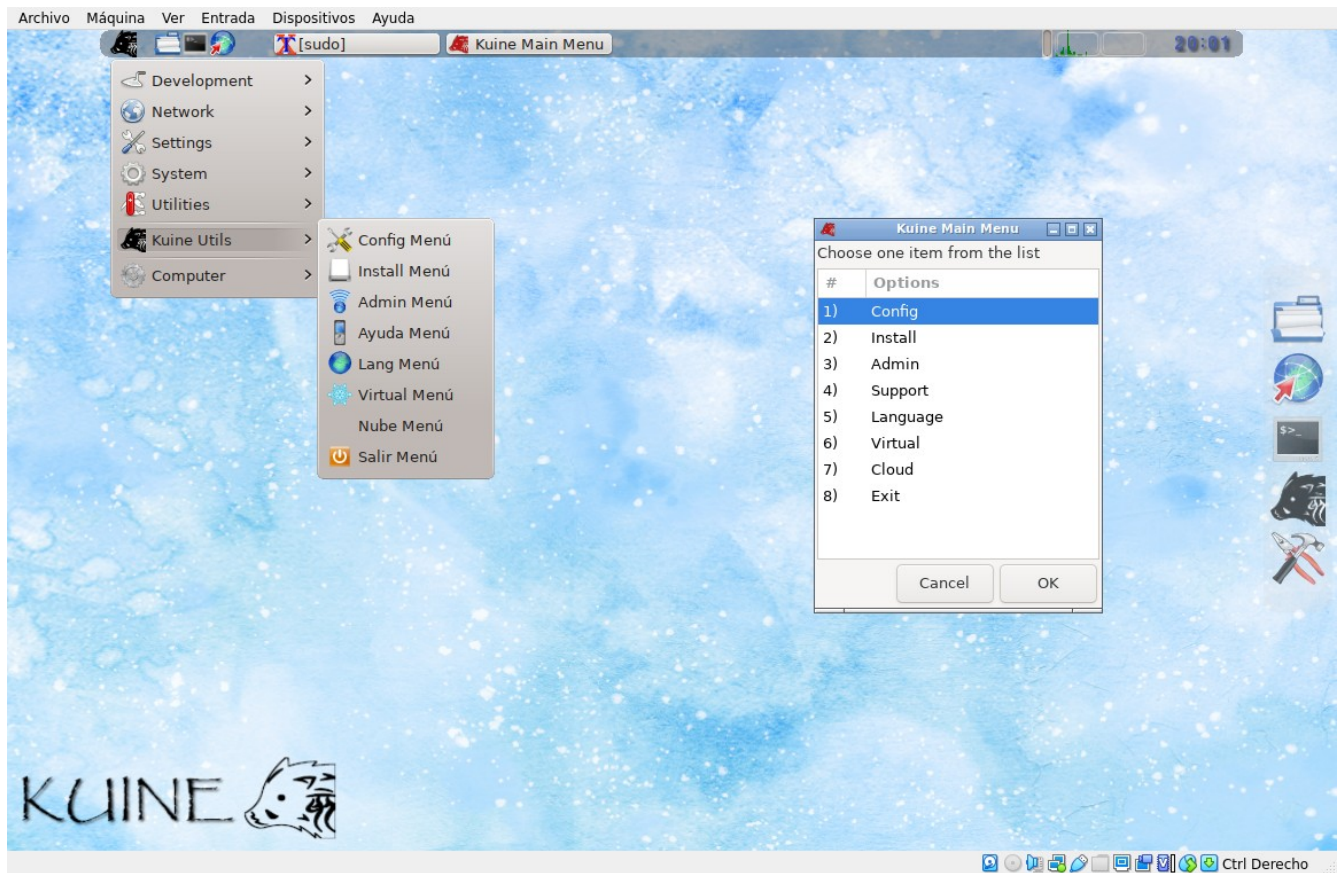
Archivo Máquina Ver Entrada Dispositivos Ayuda

[sudo] Kuine Main Menu 20:01

Development >
Network >
Settings >
System >
Utilities >
Kuine Utils >
Computer >

Config Menú
Install Menú
Admin Menú
Ayuda Menú
Lang Menú
Virtual Menú
Nube Menú
Salir Menú

Kuine Main Menu
Choose one item from the list

| # | Options |
|---|---|
| 1) | Config |
| 2) | Install |
| 3) | Admin |
| 4) | Support |
| 5) | Language |
| 6) | Virtual |
| 7) | Cloud |
| 8) | Exit |

Cancel OK

$>_

KUINE

Ctrl Derecho